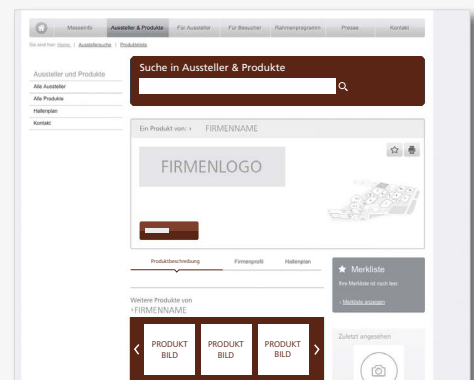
Messeinfo | Aussteller & Produkte | Für Aussteller | Für Besucher | Rahmenprogramm | Presse | Kontakt

Sie sind hier: Home | Ausstellersuche | Produktliste

Aussteller und Produkte

Alle Aussteller

Alle Produkte

Hallenplan

Kontakt

Suche in Aussteller & Produkte

Ein Produkt von: › FIRMENNAME

FIRMENLOGO

Produktbeschreibung | Firmenprofil | Hallenplan

Merkliste

Ihre Merkliste ist noch leer.

› Merkliste anzeigen

Weitere Produkte von
›FIRMENNAME

PRODUKT BILD

PRODUKT BILD

PRODUKT BILD

Zuletzt angesehen